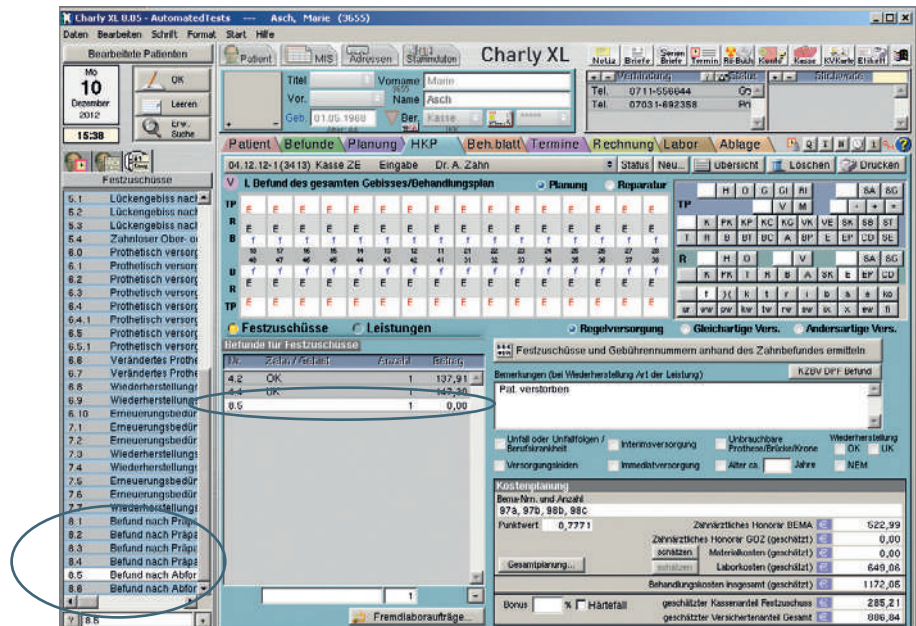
Charly XL 8.05 - AutomatedTests --- Asch, Marie (3655)

Datei Bearbeiten Schrift Format Start Hilfe

Bearbeitete Patienten

Mo 10 Dezember 2012

15:38

OK

Leeren

Erw. Suche

Patient MIS Adressen Stammdaten

Charly XL

Notiz Briefe Serienbriefe Termin Re-Buch Kunde Kasse KVKarte Etikett

Titel Vorname Marie
Vor. Name Asch
Geb. 01.05.1960 Ber. Kasse

Verbindung Tel. 0711-556644 Tel. 07031-692358

Patient Befunde Planung HKP Beh.blatt Termine Rechnung Labor Ablage

04.12.12-1 (3413) Kasse ZE Eingabe Dr. A. Zahn Status Neu... Übersicht Löschen Drucken

V I. Befund des gesamten Gebisses/Behandlungsplan Planung Reparatur

TP
R
B
18 17 16 15 14 13 12 11 21 22 23 24 25 26 27 28
48 47 46 45 44 43 42 41 31 32 33 34 35 36 37 38
B
R
TP

Festzuschüsse

5.1 Lückengebiss nach
5.2 Lückengebiss nach
5.3 Lückengebiss nach
5.4 Zahnloser Ober- od
6.0 Prothetisch versorg
6.1 Prothetisch versorg
6.2 Prothetisch versorg
6.3 Prothetisch versorg
6.4 Prothetisch versorg
6.4.1 Prothetisch versorg
6.5 Prothetisch versorg
6.5.1 Prothetisch versorg
6.6 Verändertes Prothe
6.7 Verändertes Prothe
6.8 Wiederherstellungs
6.9 Wiederherstellungs
6.10 Erneuerungsbedür
7.1 Erneuerungsbedür
7.2 Erneuerungsbedür
7.3 Wiederherstellungs
7.4 Wiederherstellungs
7.5 Erneuerungsbedür
7.6 Erneuerungsbedür
7.7 Wiederherstellungs
8.1 Befund nach Präpa
8.2 Befund nach Präpa
8.3 Befund nach Präpa
8.4 Befund nach Präpa
8.5 Befund nach Abfor
8.6 Befund nach Abfor

8.5

Festzuschüsse Leistungen

Befunde für Festzuschüsse

| Nr. | Zahn / Gebiet | Anzahl | Betrag |
|---|---|---|---|
| 4.2 | OK | 1 | 137,91 |
| 4.6 | OK | 1 | 147,30 |
| 8.5 | | 1 | 0,00 |

1

Fremdlaboraufträge...

Regelversorgung Gleichartige Vers. Andersartige Vers.

Festzuschüsse und Gebührennummern anhand des Zahnbefundes ermitteln

Bemerkungen (bei Wiederherstellung Art der Leistung) KZBV DFF Befund

Pat. verstorben

Unfall oder Unfallfolgen / Berufskrankheit Interimsversorgung Unbrauchbare Prothese/Brücke/Krone Wiederherstellung OK UK
Versorgungsleiden Immediatversorgung Alter ca. Jahre NEM

Kostenplanung
Bema-Nrn. und Anzahl
97a, 97b, 98b, 98c

Punktwert 0,7771

Zahnärztliches Honorar BEMA 522,99
Zahnärztliches Honorar GOZ (geschätzt) 0,00
schätzen Materialkosten (geschätzt) 0,00
schätzen Laborkosten (geschätzt) 649,08
Gesamtplanung... Behandlungskosten insgesamt (geschätzt) 1172,06

Bonus % Härtefall geschätzter Kassenanteil Festzuschuss 285,21
geschätzter Versichertenanteil Gesamt 886,84